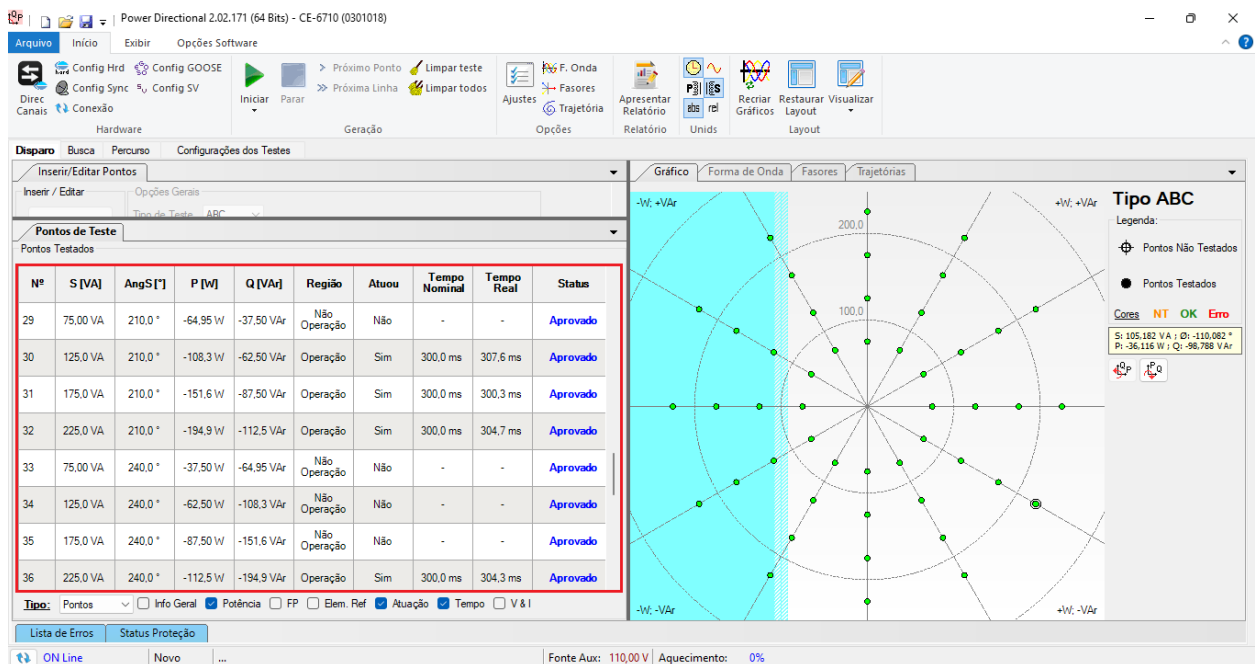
Power Directional 2.02.171 (64 Bits) - CE-6710 (0301018)

Arquivo Início Exibir Opções Software

Direc Canais Config Hrd Config GOOSE Config Sync Config SV Conexão Hardware

Iniciar Parar Próximo Ponto Próxima Linha Limpar teste Limpar todos Geração

Ajustes F. Onda Fasores Trajetória Opções

Apresentar Relatório Relatório

abs rel Unids

Recriar Gráficos Restaurar Layout Visualizar Layout

Disparo Busca Percurso Configurações dos Testes

Inserir/Editar Pontos

Inserir / Editar Opções Gerais Tipo de Teste ABC

Pontos de Teste

Pontos Testados

| Nº | S [VA] | AngS [°] | P [W] | Q [VAr] | Região | Atuou | Tempo Nominal | Tempo Real | Status |
|---|---|---|---|---|---|---|---|---|---|
| 29 | 75,00 VA | 210,0 ° | -64,95 W | -37,50 VAr | Não Operação | Não | - | - | Aprovado |
| 30 | 125,0 VA | 210,0 ° | -108,3 W | -62,50 VAr | Operação | Sim | 300,0 ms | 307,6 ms | Aprovado |
| 31 | 175,0 VA | 210,0 ° | -151,6 W | -87,50 VAr | Operação | Sim | 300,0 ms | 300,3 ms | Aprovado |
| 32 | 225,0 VA | 210,0 ° | -194,9 W | -112,5 VAr | Operação | Sim | 300,0 ms | 304,7 ms | Aprovado |
| 33 | 75,00 VA | 240,0 ° | -37,50 W | -64,95 VAr | Não Operação | Não | - | - | Aprovado |
| 34 | 125,0 VA | 240,0 ° | -62,50 W | -108,3 VAr | Não Operação | Não | - | - | Aprovado |
| 35 | 175,0 VA | 240,0 ° | -87,50 W | -151,6 VAr | Não Operação | Não | - | - | Aprovado |
| 36 | 225,0 VA | 240,0 ° | -112,5 W | -194,9 VAr | Operação | Sim | 300,0 ms | 304,3 ms | Aprovado |

Tipo: Pontos Info Geral Potência FP Elem. Ref Atuação Tempo V & I

Lista de Erros Status Proteção

Gráfico Forma de Onda Fasores Trajetórias

-W; +VAr +W; +VAr 200,0 100,0 -W; -VAr +W; -VAr

Tipo ABC
Legenda:
Pontos Não Testados
Pontos Testados
Cores NT OK Erro
S: 105,182 VA ; Ø: -110,082 °
P: -36,116 W ; Q: -98,788 VAr

ON Line Novo ... Fonte Aux: 110,00 V Aquecimento: 0%